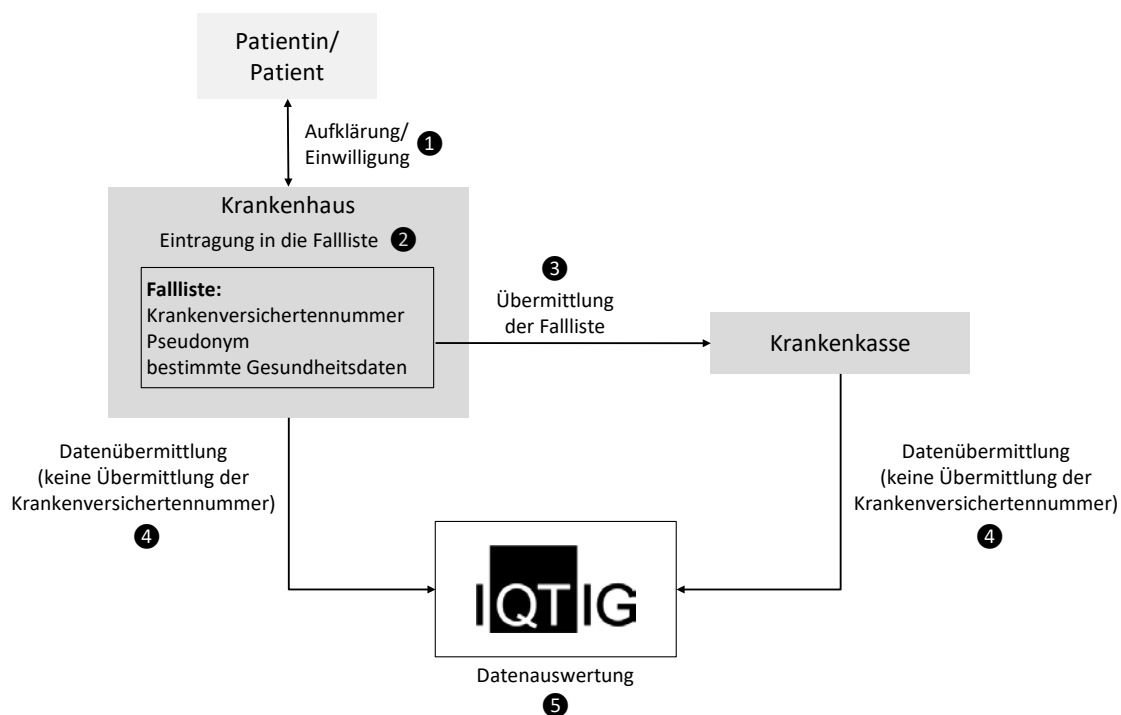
Patientin/
Patient

Aufklärung/
Einwilligung ❶

Krankenhaus

Eintragung in die Fallliste ❷

**Fallliste:**
Krankenversichertennummer
Pseudonym
bestimmte Gesundheitsdaten

❸
Übermittlung
der Fallliste

Krankenkasse

Datenübermittlung
(keine Übermittlung der
Krankenversichertennummer)
❹

Datenübermittlung
(keine Übermittlung der
Krankenversichertennummer)
❹

IQTIG

Datenauswertung
❺